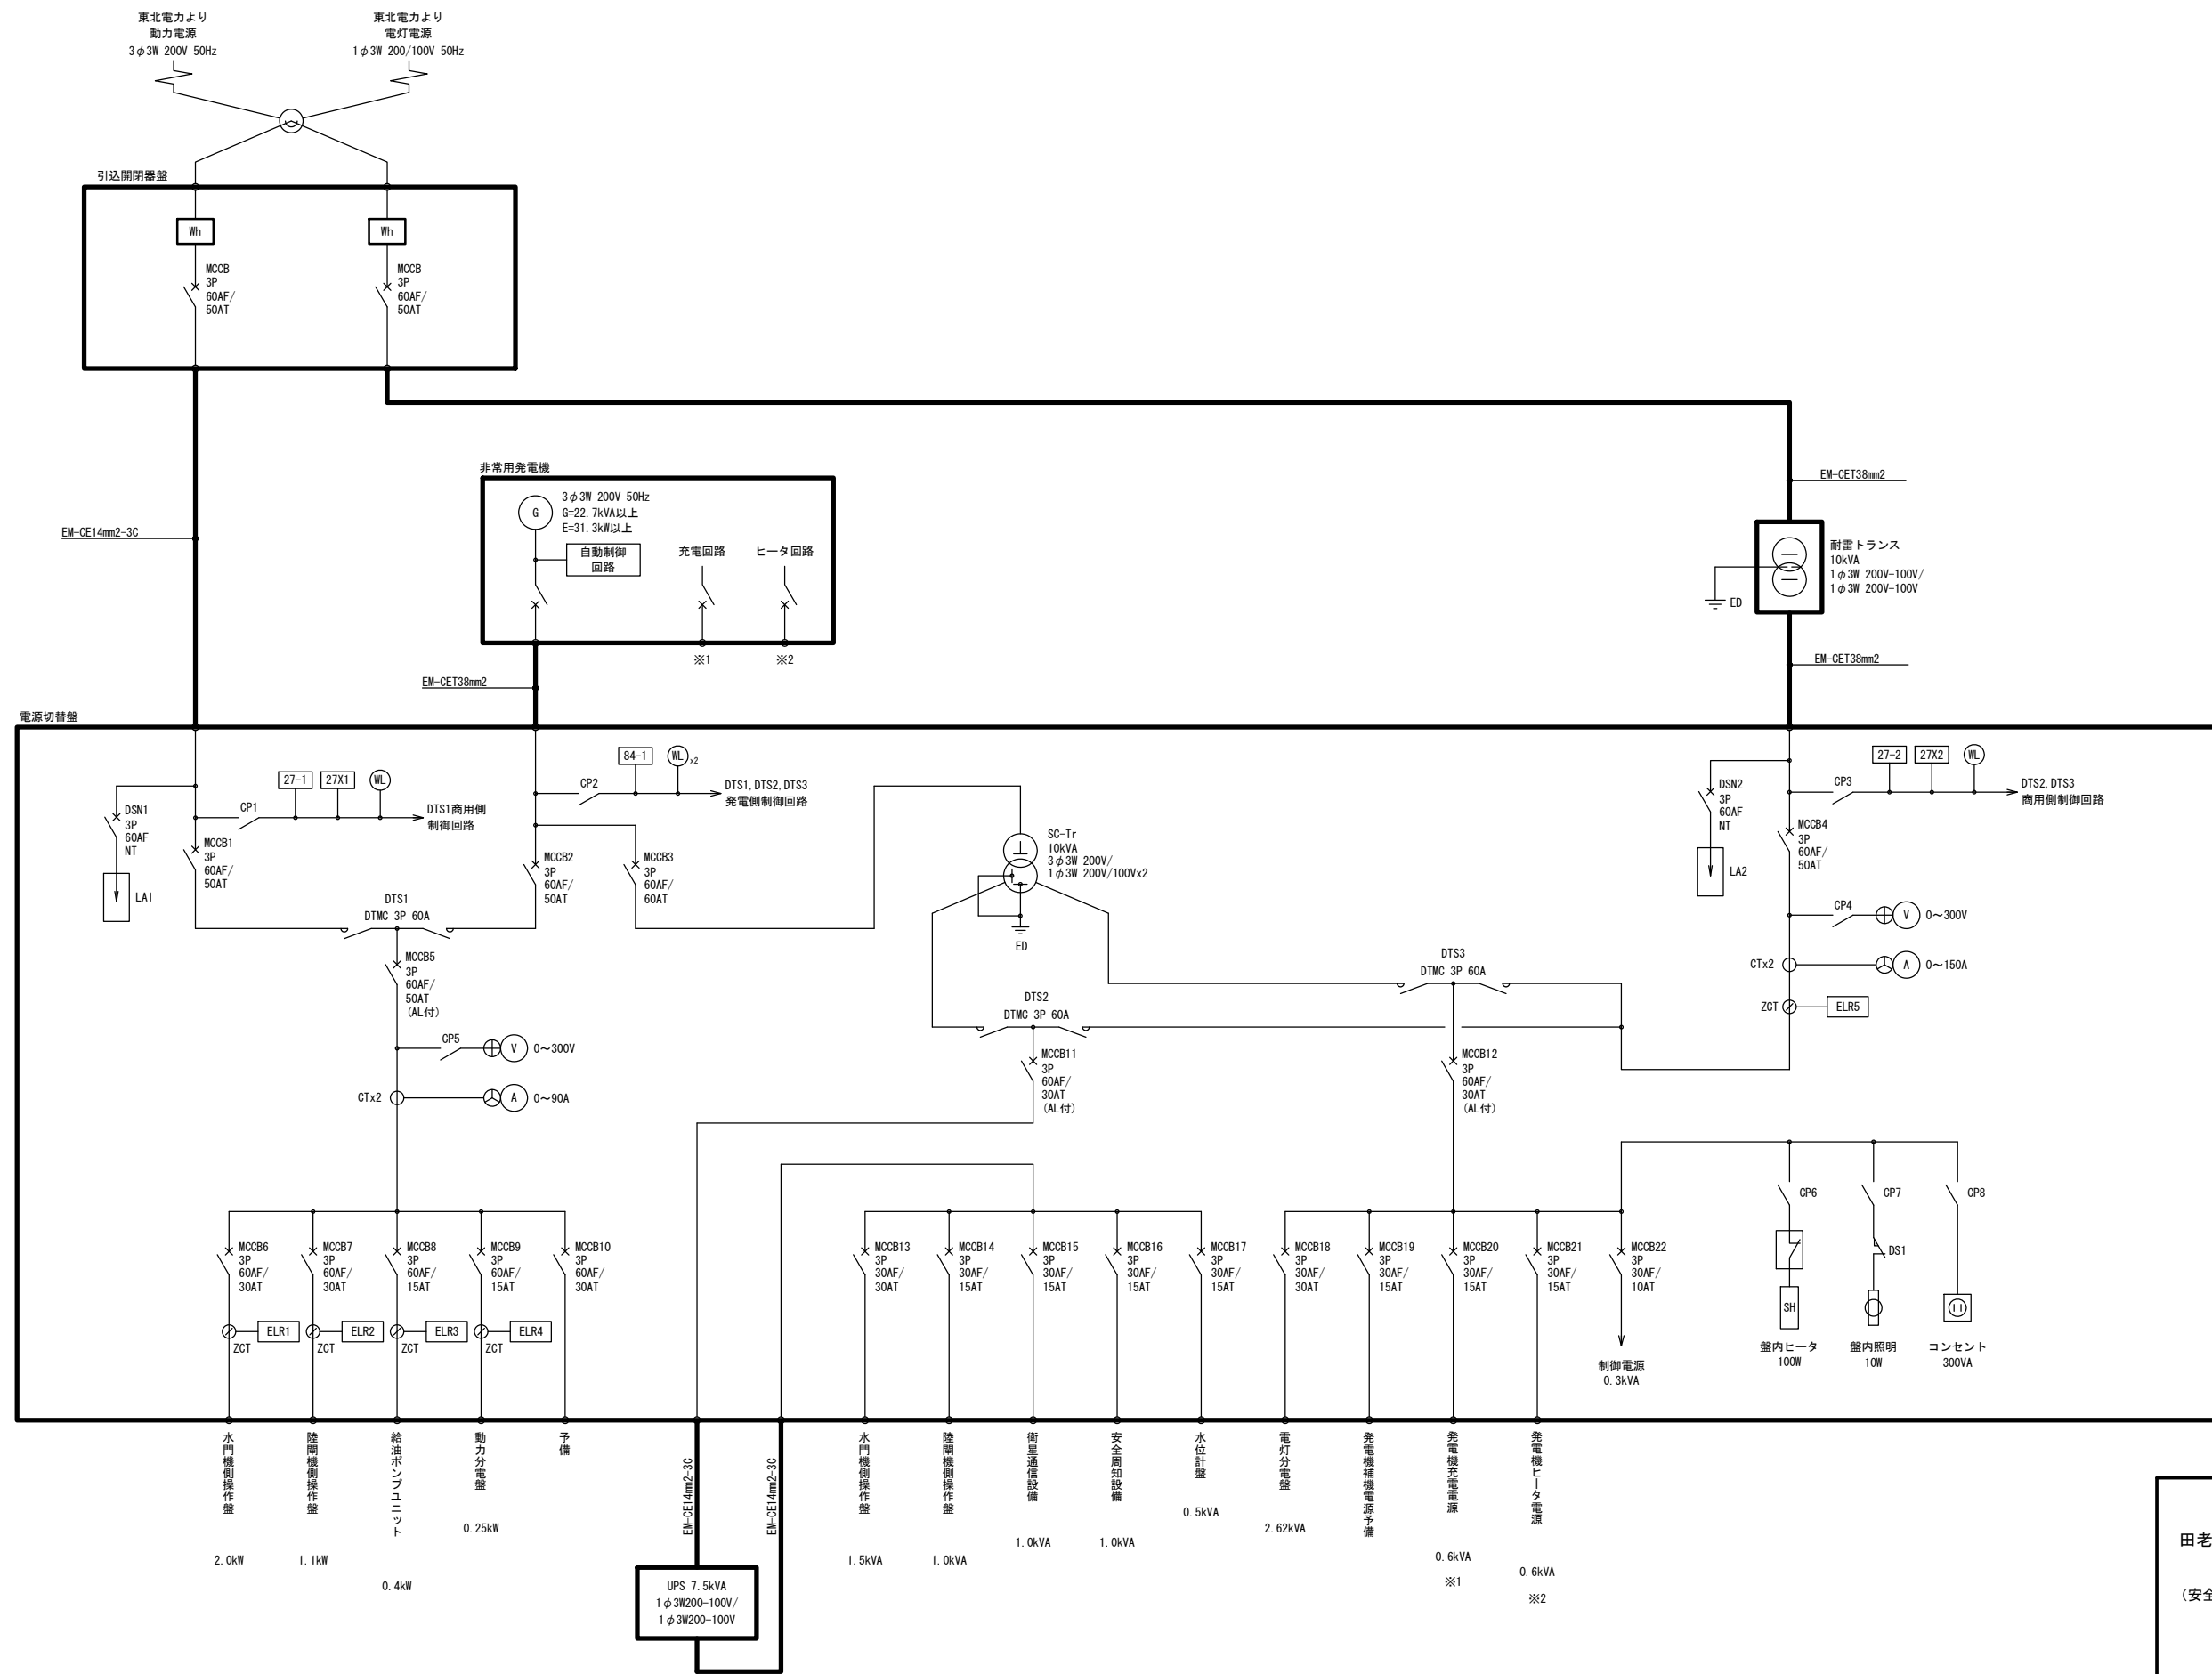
東北電力より
動力電源
3φ3W 200V 50Hz

東北電力より
電灯電源
1φ3W 200/100V 50Hz

引込開閉器盤

Wh
MCCB
3P
60AF/
50AT

Wh
MCCB
3P
60AF/
50AT

EM-CET38mm2

非常用発電機
G
3φ3W 200V 50Hz
G=22.7kVA以上
E=31.3kW以上
自動制御回路
充電回路
ヒータ回路
※1
※2

EM-CE14mm2-3C

耐雷トランス
10kVA
1φ3W 200V-100V/
1φ3W 200V-100V
ED

EM-CET38mm2

EM-CET38mm2

電源切替盤

DSN1
3P
60AF
NT
LA1

CP1
27-1
27X1
WL
DTS1商用側
制御回路

MCCB1
3P
60AF/
50AT

CP2
84-1
WL x2
DTS1, DTS2, DTS3
発電側制御回路

MCCB2
3P
60AF/
50AT

MCCB3
3P
60AF/
60AT

DTS1
DTMC 3P 60A

MCCB5
3P
60AF/
50AT
(AL付)

CP5
V 0～300V
CTx2
A 0～90A

SC-Tr
10kVA
3φ3W 200V/
1φ3W 200V/100Vx2
ED

DTS2
DTMC 3P 60A

MCCB11
3P
60AF/
30AT
(AL付)

DTS3
DTMC 3P 60A

MCCB12
3P
60AF/
30AT
(AL付)

DSN2
3P
60AF
NT
LA2

CP3
27-2
27X2
WL
DTS2, DTS3
商用側制御回路

MCCB4
3P
60AF/
50AT

CP4
V 0～300V
CTx2
A 0～150A
ZCT
ELR5

MCCB6
3P
60AF/
30AT
ZCT
ELR1

MCCB7
3P
60AF/
30AT
ZCT
ELR2

MCCB8
3P
60AF/
15AT
ZCT
ELR3

MCCB9
3P
60AF/
15AT
ZCT
ELR4

MCCB10
3P
60AF/
30AT

MCCB13
3P
30AF/
30AT

MCCB14
3P
30AF/
15AT

MCCB15
3P
30AF/
15AT

MCCB16
3P
30AF/
15AT

MCCB17
3P
30AF/
15AT

MCCB18
3P
30AF/
30AT

MCCB19
3P
30AF/
15AT

MCCB20
3P
30AF/
15AT

MCCB21
3P
30AF/
15AT

MCCB22
3P
30AF/
10AT

制御電源
0.3kVA

CP6
SH
盤内ヒータ
100W

CP7
DS1
盤内照明
10W

CP8
コンセント
300VA

水門機側操作盤
2.0kW

陸閘機側操作盤
1.1kW

給油ポンプユニット
0.4kW

動力分電盤
0.25kW

予備

EM-CE14mm2-3C

EM-CE14mm2-3C

UPS 7.5kVA
1φ3W200-100V/
1φ3W200-100V

水門機側操作盤
1.5kVA

陸閘機側操作盤
1.0kVA

衛星通信設備
1.0kVA

安全周知設備
1.0kVA

水位計盤
0.5kVA

電灯分電盤
2.62kVA

発電機補機電源予備

発電機充電電源
0.6kVA
※1

発電機ヒータ電源
0.6kVA
※2

田老
(安全